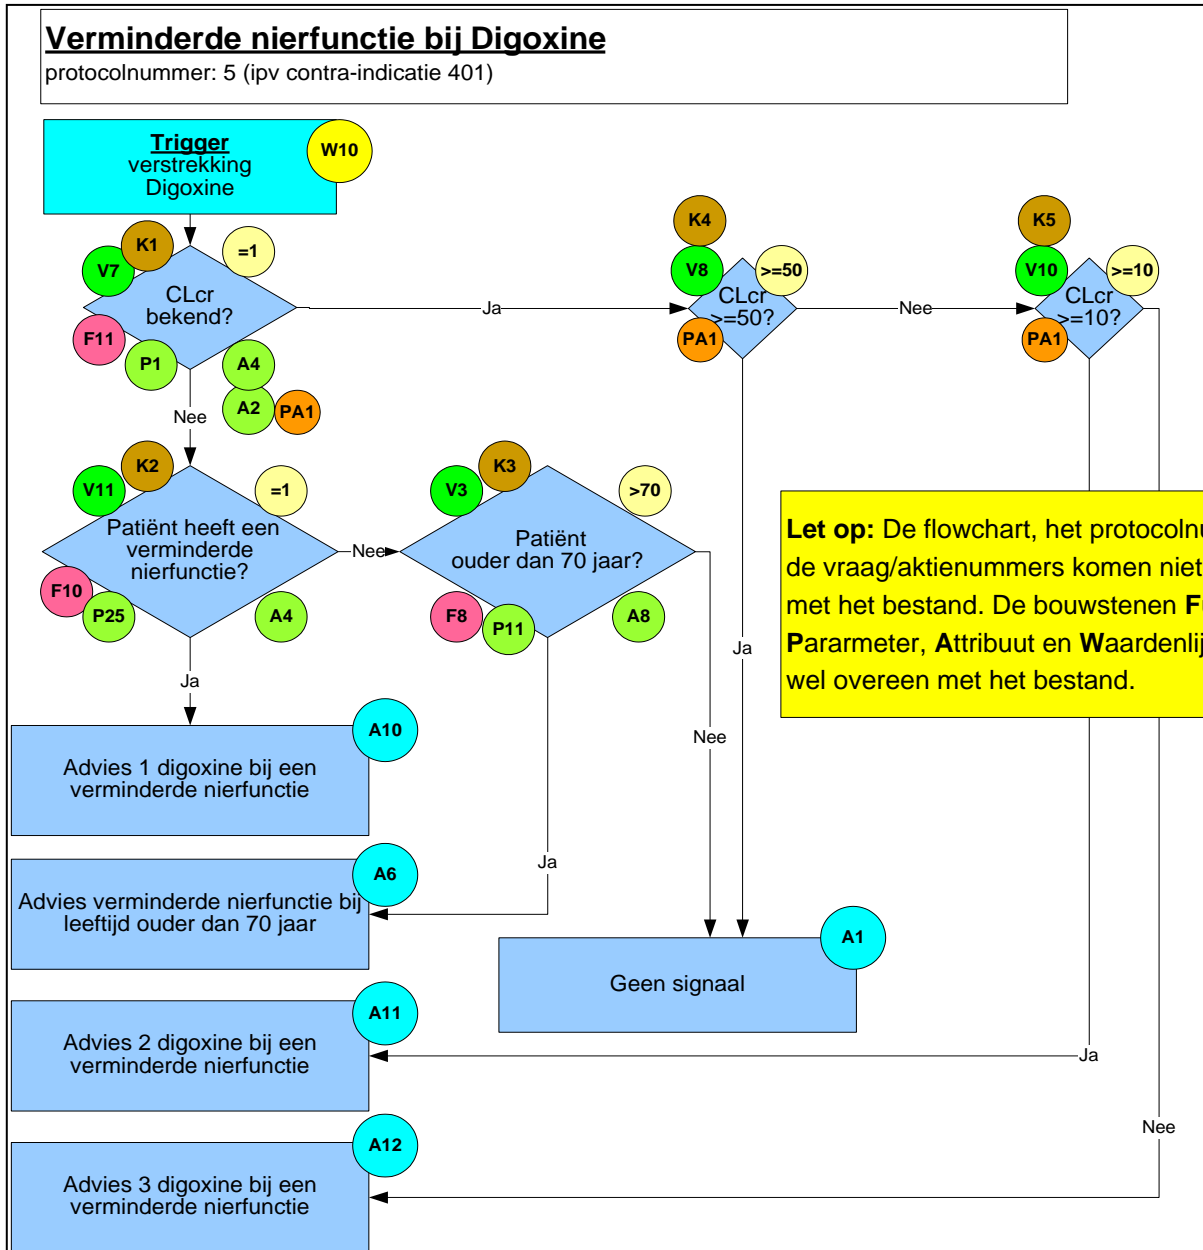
Verminderde nierfunctie bij Digoxine
protocolnummer: 5 (ipv contra-indicatie 401)

Trigger
verstrekking
Digoxine
W10

K1
V7
=1
CLcr
bekend?
F11
P1
A4
A2
PA1

Ja

K4
V8
>=50
CLcr
>=50?
PA1

Nee

K5
V10
>=10
CLcr
>=10?
PA1

Nee

K2
V11
=1
Patiënt heeft een verminderde nierfunctie?
F10
P25
A4

Nee

K3
V3
>70
Patiënt
ouder dan 70 jaar?
F8
P11
A8

Let op: De flowchart, het protocolnu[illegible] de vraag/aktienummers komen niet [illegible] met het bestand. De bouwstenen F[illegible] Pararmeter, Attribuut en Waardenlij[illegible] wel overeen met het bestand.

Ja

Ja

Advies 1 digoxine bij een verminderde nierfunctie
A10

Nee

Ja

Advies verminderde nierfunctie bij leeftijd ouder dan 70 jaar
A6

Geen signaal
A1

Advies 2 digoxine bij een verminderde nierfunctie
A11

Ja

Nee

Advies 3 digoxine bij een verminderde nierfunctie
A12